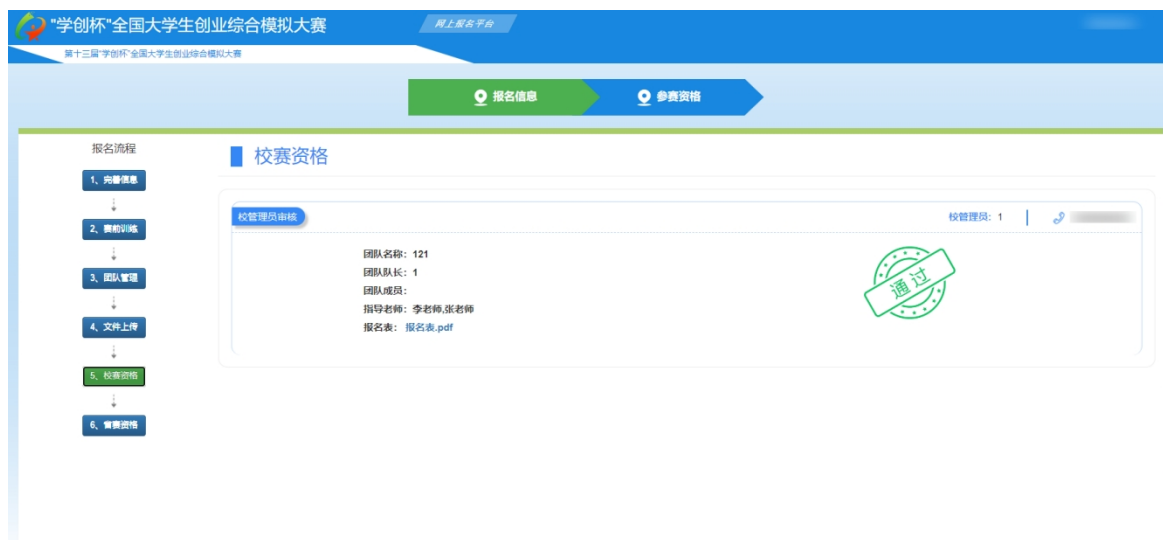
"学创杯"全国大学生创业综合模拟大赛

网上报名平台

第十三届"学创杯"全国大学生创业综合模拟大赛

报名信息

参赛资格

报名流程

1、完善信息

2、赛前训练

3、团队管理

4、文件上传

5、校赛资格

6、省赛资格

校赛资格

校管理员审核

校管理员：1

团队名称：121

团队队长：1

团队成员：

指导老师：李老师,张老师

报名表：报名表.pdf

通过